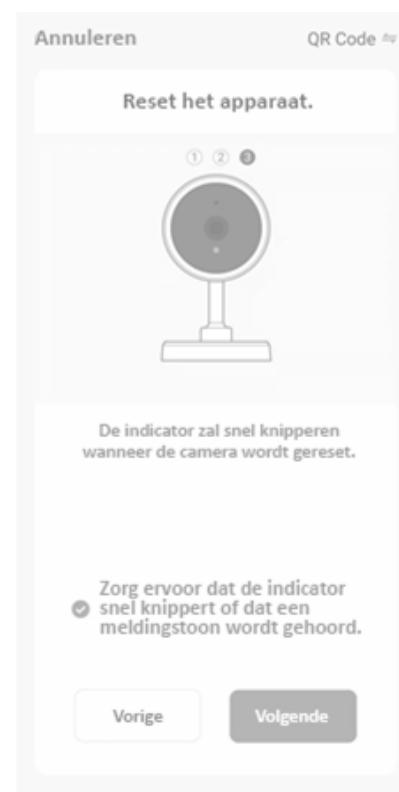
Annuleren

QR Code

Reset het apparaat.

① ② ③

De indicator zal snel knipperen wanneer de camera wordt gereset.

Zorg ervoor dat de indicator snel knippert of dat een meldingstoon wordt gehoord.

Vorige

Volgende